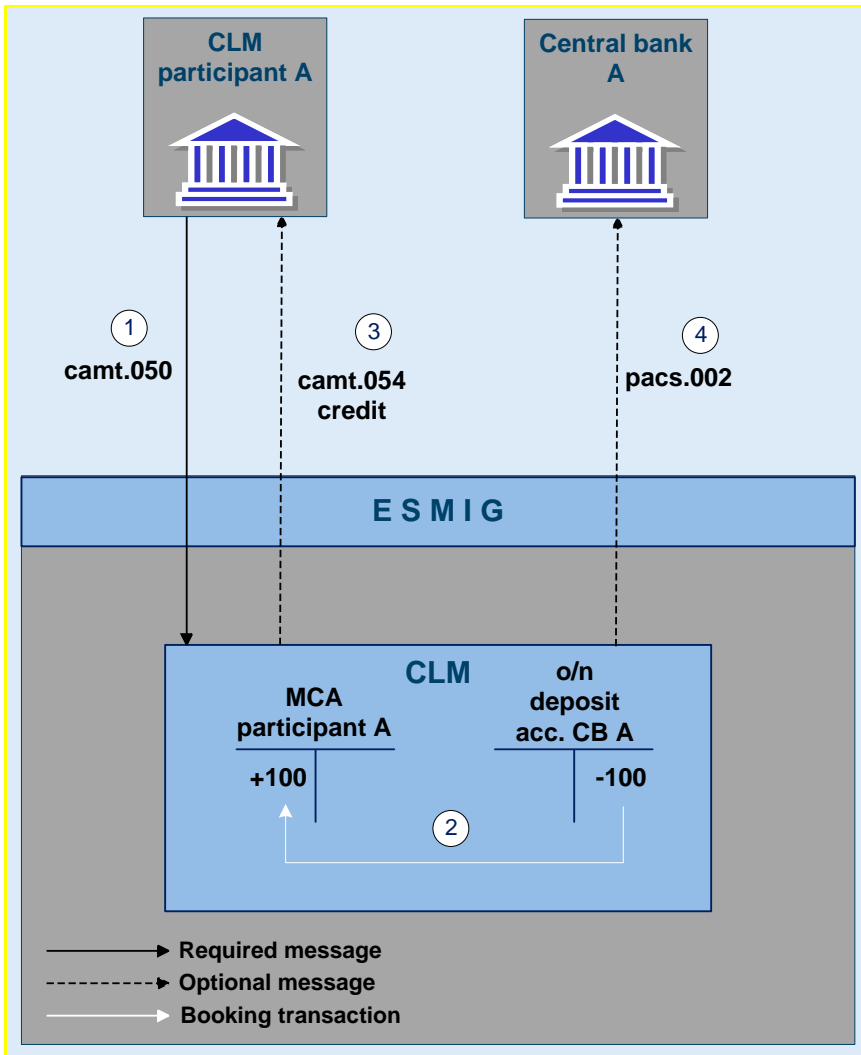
CLM participant A

Central bank A

1
camt.050

3
camt.054 credit

4
pacs.002

E S M I G

CLM

MCA participant A

o/n deposit acc. CB A

+100

-100

2

Required message
Optional message
Booking transaction